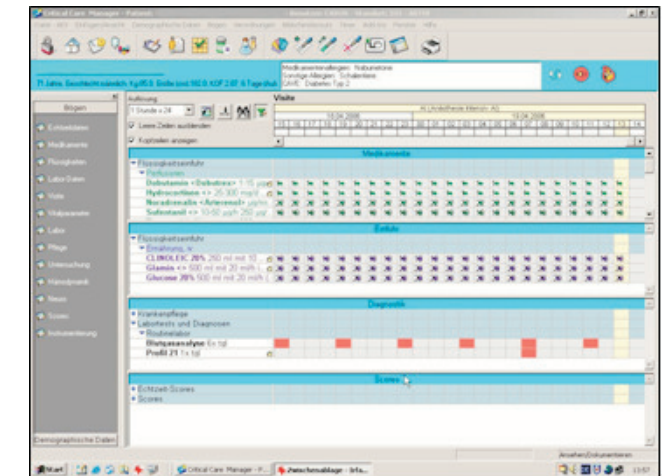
Critical Care Manager - Patient

71 Jahre, Geschlecht: männlich, Kg 85.0, Größe (cm) 182.0, KOF 2.07, 6. Tage stat.

Medikamentenallergien: Nabumetone
Sonstige Allergien: Schalentiere
SAVE: Diabetes Typ 2

Bögen

Echtzeitdaten
Medikamente
Flüssigkeiten
Labor-Daten
Visite
Vitalparameter
Labor
Pflege
Untersuchung
Hämodynamik
Neuro
Scores
Instrumentierung

Demographische Daten

Auflösung
1 Stunde = 24
Leere Zeilen ausblenden
Kopfzeilen anzeigen

Visite

18.04.2008
19.04.2008

Medikamente

Flüssigkeitenzufuhr
Perfusionen
Dobutamin «Dobutrex» 1-15 µg/
Hydrocortison «» 25-300 mg/d
Noradrenalin «Arterenol» µg/kg
Sufentanil «» 10-50 µg/h 250 µg/

Enterale

Flüssigkeitenzufuhr
Ernährung, iv
CLINOLEIC 20% 250 ml mit 10
Glamin «» 500 ml mit 20 ml/h
Glucose 20% 500 ml mit 20 ml/h

Diagnostik

Krankenpflege
Labortests und Diagnosen
Routinelabor
Blutgasanalyse 6x tgl
Profil 21 1x tgl

Scores

Echtzeit-Scores
Scores

Ansehen/Dokumentieren

Start | Critical Care Manager - P... | Zwischenablage - Infa...
13:57